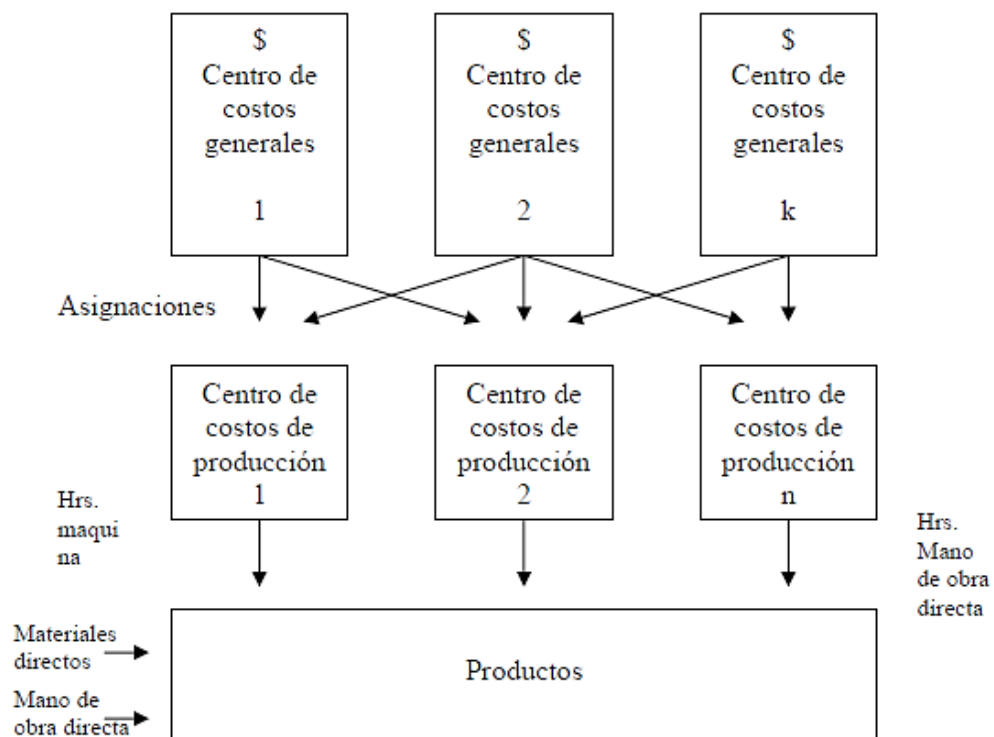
\$
Centro de costos generales
1

\$
Centro de costos generales
2

\$
Centro de costos generales
k

Asignaciones

Centro de costos de producción
1

Centro de costos de producción
2

Centro de costos de producción
n

Hrs. maquina

Hrs. Mano de obra directa

Materiales directos

Mano de obra directa

Productos